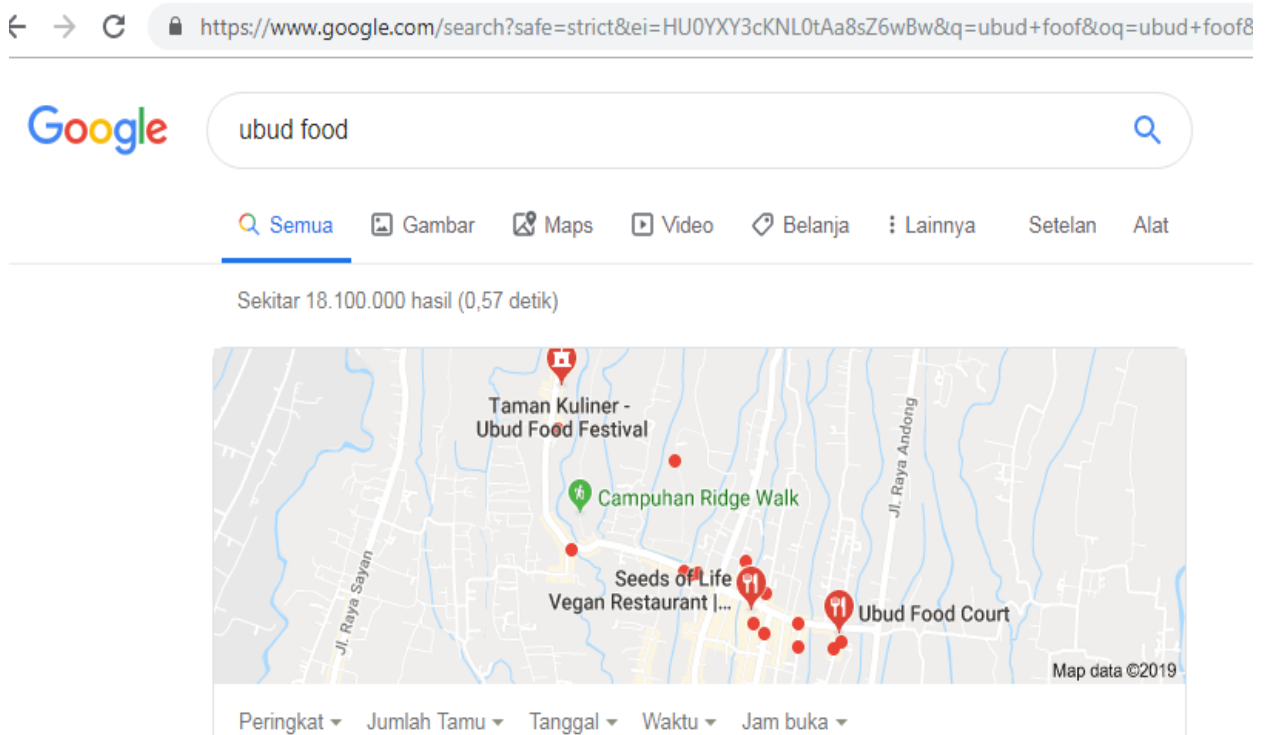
https://www.google.com/search?safe=strict&ei=HU0YXY3cKNL0tAa8sZ6wBw&q=ubud+foof&oq=ubud+foof8

Google

ubud food

Semua Gambar Maps Video Belanja Lainnya Setelan Alat

Sekitar 18.100.000 hasil (0,57 detik)

Taman Kuliner - Ubud Food Festival

Campuhan Ridge Walk

Jl. Raya Andong

Jl. Raya Sayan

Seeds of Life Vegan Restaurant |...

Ubud Food Court

Map data ©2019

Peringkat Jumlah Tamu Tanggal Waktu Jam buka